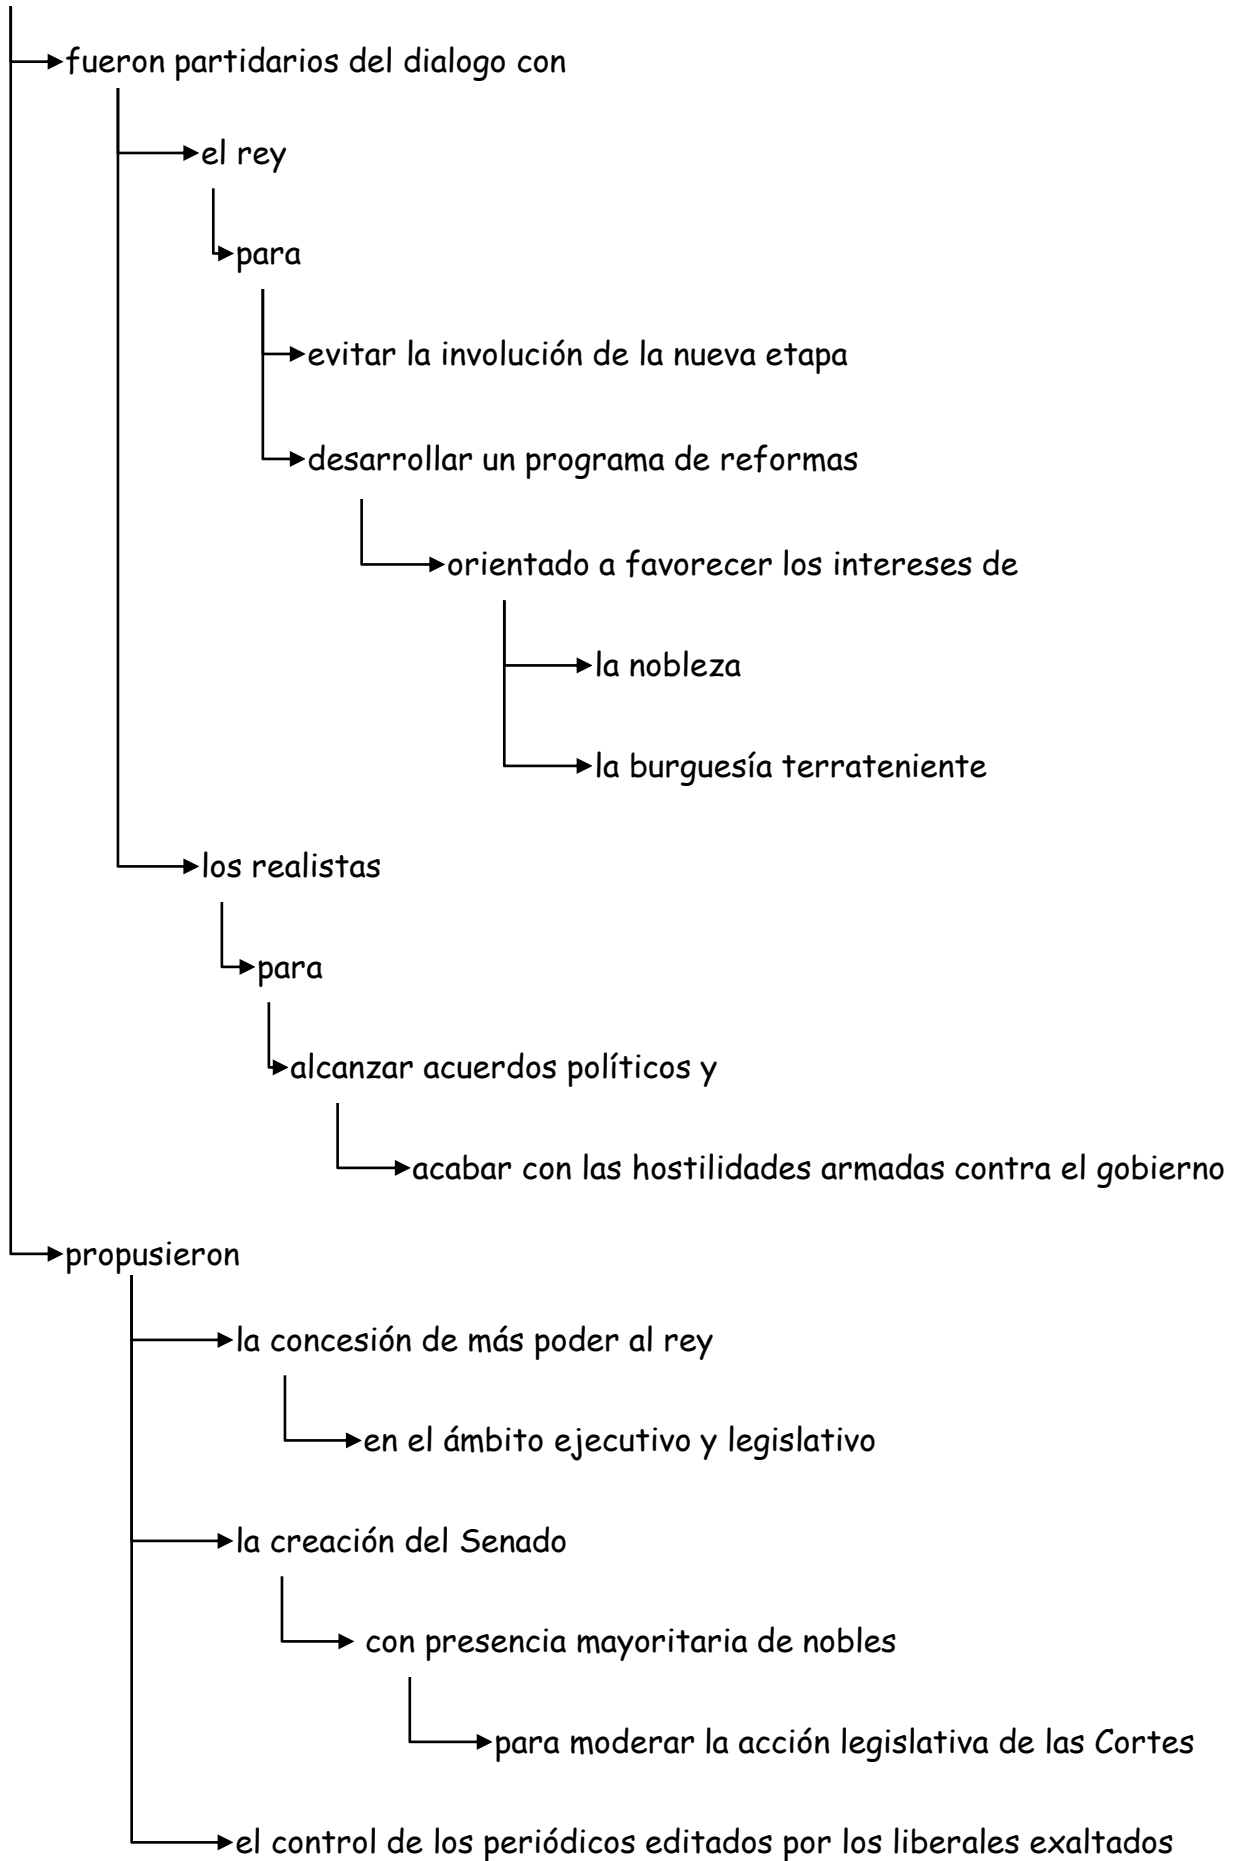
fueron partidarios del dialogo con

el rey

para

evitar la involución de la nueva etapa

desarrollar un programa de reformas

orientado a favorecer los intereses de

la nobleza

la burguesía terrateniente

los realistas

para

alcanzar acuerdos políticos y

acabar con las hostilidades armadas contra el gobierno

propusieron

la concesión de más poder al rey

en el ámbito ejecutivo y legislativo

la creación del Senado

con presencia mayoritaria de nobles

para moderar la acción legislativa de las Cortes

el control de los periódicos editados por los liberales exaltados